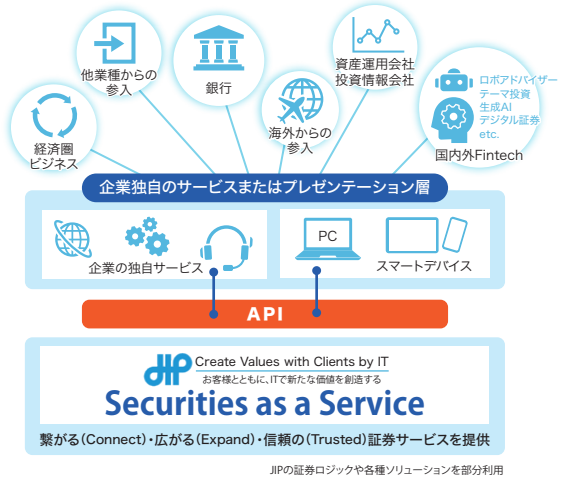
経済圏
ビジネス

他業種からの
参入

銀行

海外からの
参入

資産運用会社
投資情報会社

ロボアドバイザー
テーマ投資
生成AI
デジタル証券
etc.
国内外Fintech

企業独自のサービスまたはプレゼンテーション層

企業の独自サービス

PC

スマートデバイス

API

JIP Create Values with Clients by IT
お客様とともに、ITで新たな価値を創造する

Securities as a Service

繋がる（Connect）・広がる（Expand）・信頼の（Trusted）証券サービスを提供

JIPの証券ロジックや各種ソリューションを部分利用